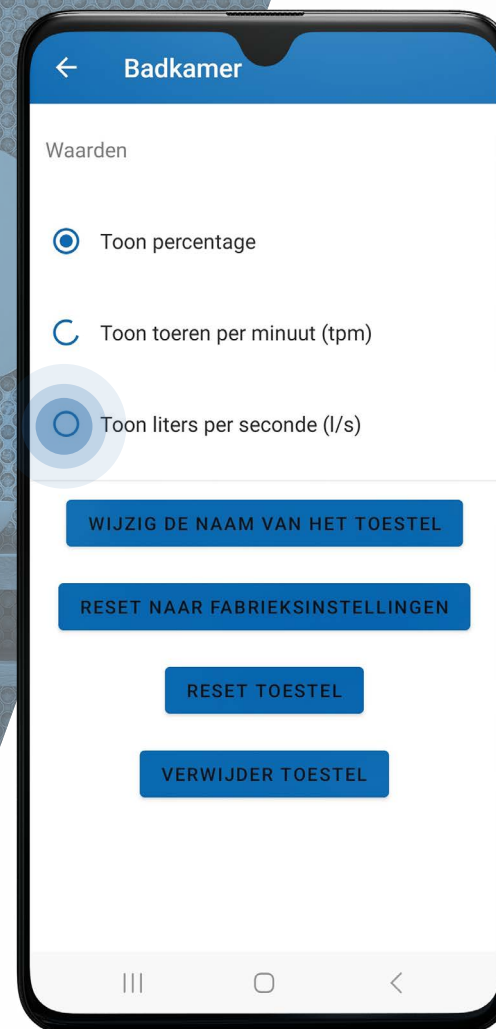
← Badkamer

Waarden

Toon percentage

Toon toeren per minuut (tpm)

Toon liters per seconde (l/s)

WIJZIG DE NAAM VAN HET TOESTEL

RESET NAAR FABRIEKSINSTELLINGEN

RESET TOESTEL

VERWIJDER TOESTEL

||| ▢ <